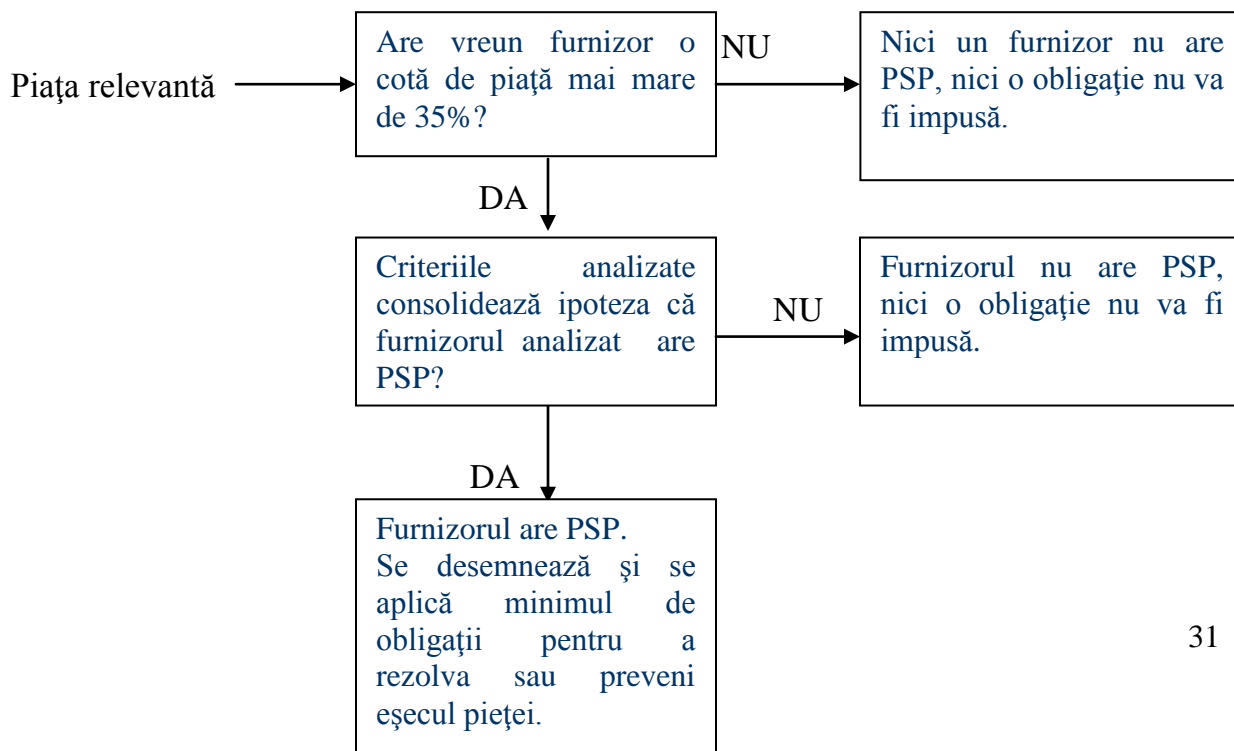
Piaţa relevantă

Are vreun furnizor o cotă de piaţă mai mare de 35%?

NU

Nici un furnizor nu are PSP, nici o obligaţie nu va fi impusă.

DA

Criteriile analizate consolidează ipoteza că furnizorul analizat are PSP?

NU

Furnizorul nu are PSP, nici o obligaţie nu va fi impusă.

DA

Furnizorul are PSP.
Se desemnează şi se aplică minimul de obligaţii pentru a rezolva sau preveni eşecul pieţei.

31